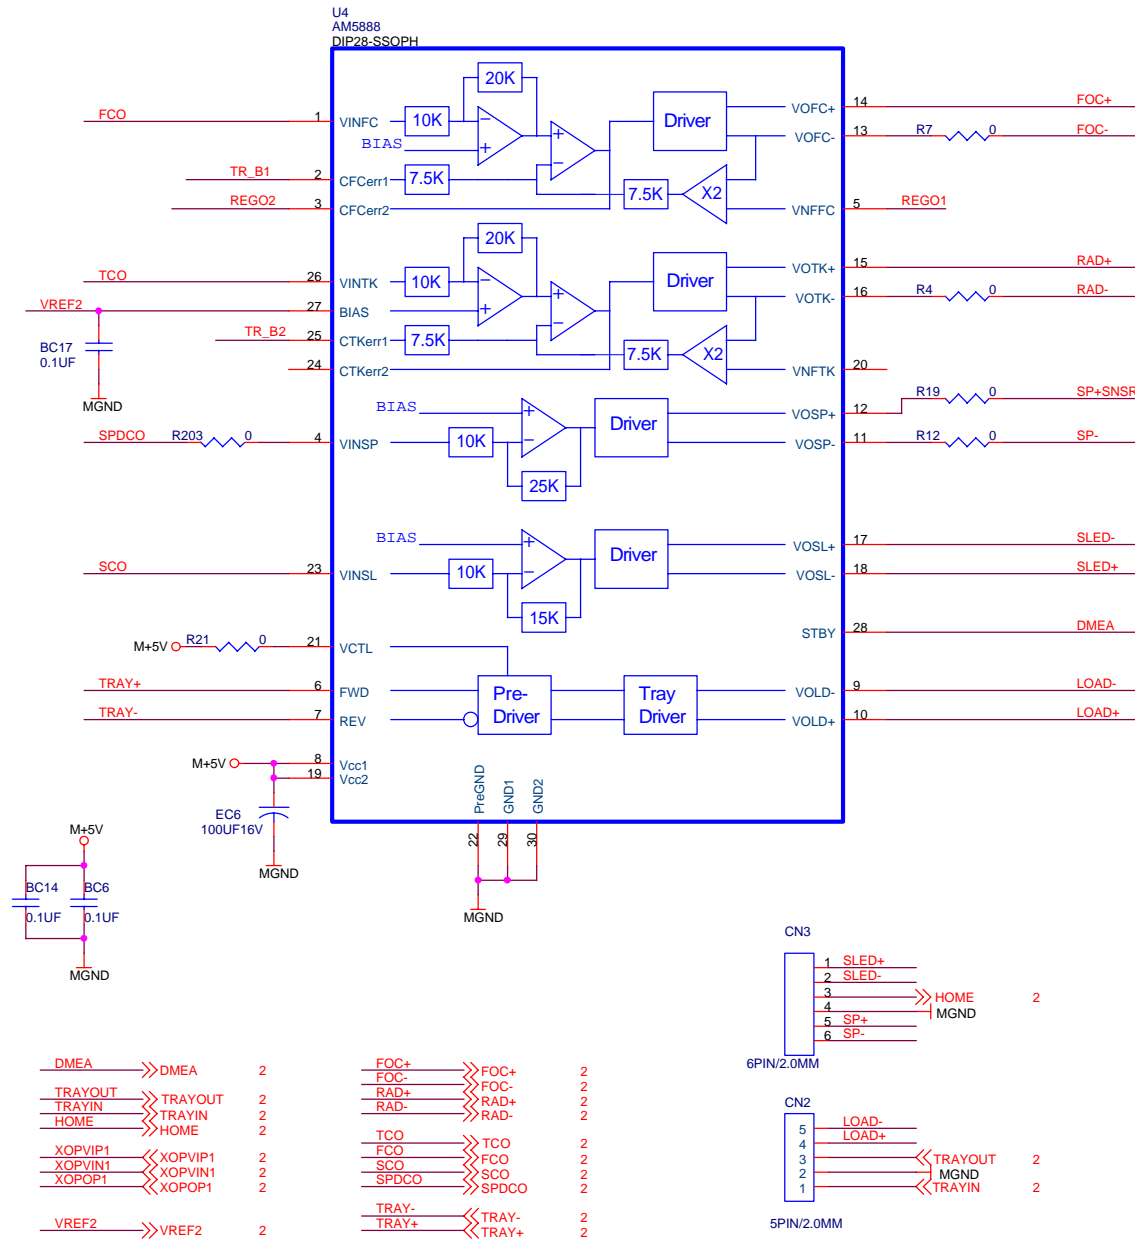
U4
AM5888
DIP28-SSOPH

FCO 1 VINFC 10K 20K BIAS
TR_B1 2 CFCerr1 7.5K
REGO2 3 CFCerr2
Driver VOFC+ 14 FOC+
VOFC- 13 R7 0 FOC-
7.5K X2 VNFFC 5 REGO1

TCO 26 VINTK 10K 20K
VREF2 27 BIAS
TR_B2 25 CTKerr1 7.5K
BC17 0.1UF
24 CTKerr2
MGND
Driver VOTK+ 15 RAD+
VOTK- 16 R4 0 RAD-
7.5K X2 VNFTK 20

BIAS Driver VOSP+ 12 R19 0 SP+SNSR
SPDCO R203 0 4 VINSP 10K VOSP- 11 R12 0 SP-
25K

BIAS Driver VOSL+ 17 SLED-
SCO 23 VINSL 10K VOSL- 18 SLED+
15K
STBY 28 DMEA

M+5V R21 0 21 VCTL
TRAY+ 6 FWD Pre-Driver Tray Driver VOLD- 9 LOAD-
TRAY- 7 REV VOLD+ 10 LOAD+

M+5V 8 Vcc1
19 Vcc2
EC6 100UF16V
MGND
PreGND GND1 GND2
22 29 30
MGND

M+5V
BC14 BC6
0.1UF 0.1UF
MGND

CN3
1 SLED+
2 SLED-
3
4 HOME 2
MGND
5 SP+
6 SP-
6PIN/2.0MM

DMEA DMEA 2
TRAYOUT TRAYOUT 2
TRAYIN TRAYIN 2
HOME HOME 2
XOPVIP1 XOPVIP1 2
XOPVIN1 XOPVIN1 2
XOPOP1 XOPOP1 2
VREF2 VREF2 2

FOC+ FOC+ 2
FOC- FOC- 2
RAD+ RAD+ 2
RAD- RAD- 2
TCO TCO 2
FCO FCO 2
SCO SCO 2
SPDCO SPDCO 2
TRAY- TRAY- 2
TRAY+ TRAY+ 2

CN2
5 LOAD-
4 LOAD+
3 TRAYOUT 2
2 MGND
1 TRAYIN 2
5PIN/2.0MM